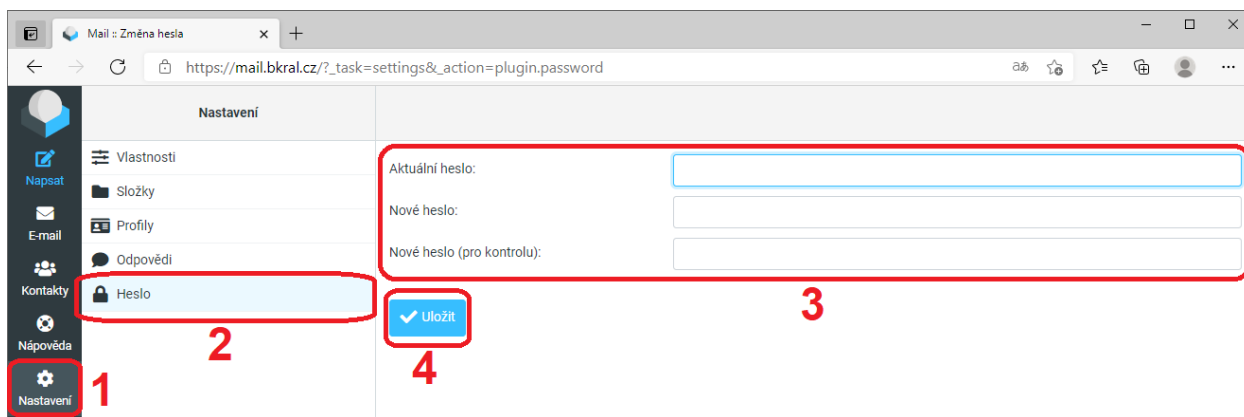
Mail :: Změna hesla

https://mail.bkral.cz/?_task=settings&_action=plugin.password

Napsat
E-mail
Kontakty
Nápověda
Nastavení

1

Nastavení

Vlastnosti
Složky
Profily
Odpovědi
Heslo

2

Aktuální heslo:
Nové heslo:
Nové heslo (pro kontrolu):

3

Uložit

4